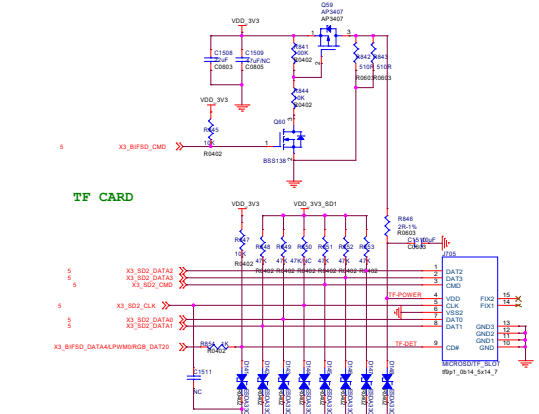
VDD_3V3
Q59
AP3407
AP3407
C1508
1uF
C0603
C1509
47uF/NC
C0805
R841
100K
R0402
1
3
R842
510R
R843
510R
R0603
R0603
R844
10K
R0402
VDD_3V3
R845
10K
R0402
5
X3_BIFSD_CMD
Q60
1
BSS138
TF CARD
VDD_3V3
VDD_3V3_SD1
R846
2R-1%
R0603
C1510 10uF
C0603
R847
10K
R0402
R848
47K
R0402
R849
47K
R0402
R850
47K/NC
R0402
R851
47K
R0402
R852
47K
R0402
R853
47K
R0402
J705
5
X3_SD2_DATA2
5
X3_SD2_DATA3
5
X3_SD2_CMD
5
X3_SD2_CLK
5
X3_SD2_DATA0
5
X3_SD2_DATA1
X3_BIFSD_DATA4/LPWM0/RGB_DAT20
R854 4K
R0402
TF-POWER
TF-DET
DAT2
DAT3
CMD
VDD
CLK
VSS2
DAT0
DAT1
CD#
FIX2
FIX1
GND3
GND2
GND1
GND
15
14
13
12
11
10
1
2
3
4
5
6
7
8
9
MICROSD/TF_SLOT
tf9p1_0b14_5x14_7
C1511
NC